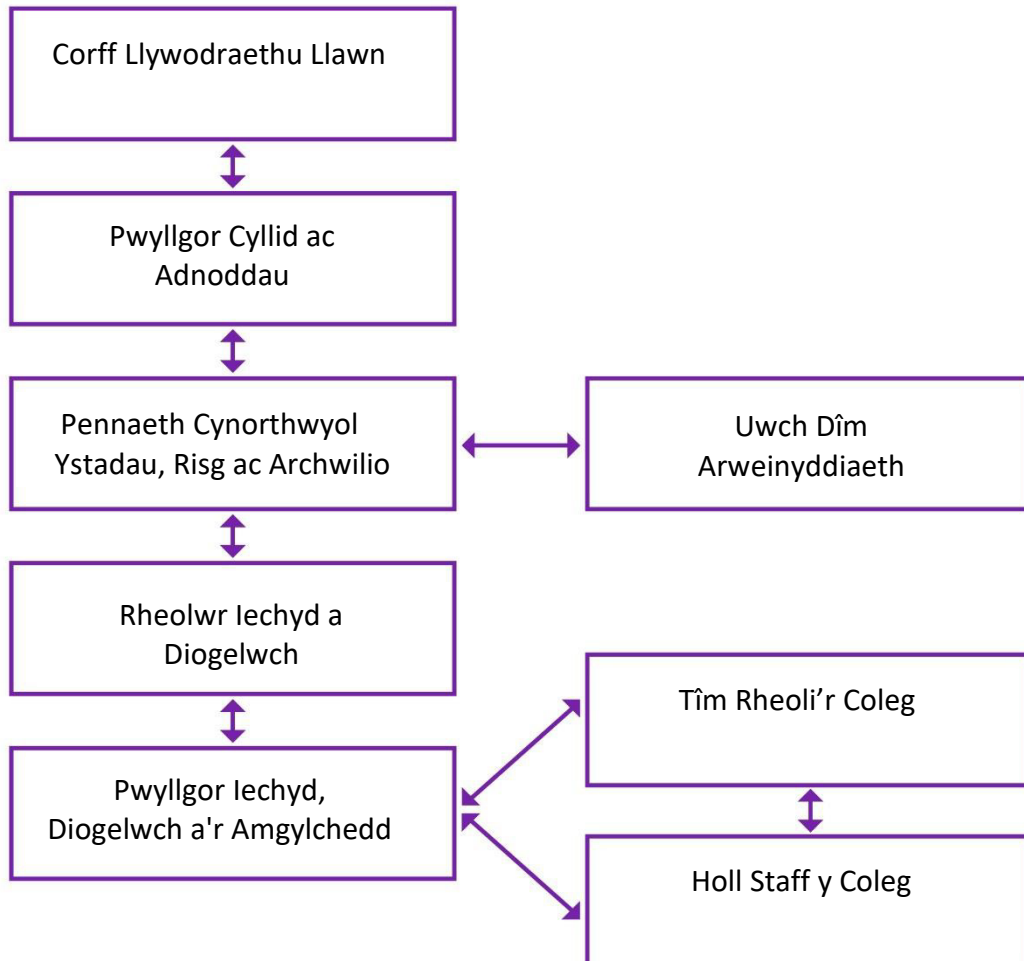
Corff Llywodraethu Llawn

Pwyllgor Cyllid ac Adnoddau

Pennaeth Cynorthwyol Ystadau, Risg ac Archwilio

Uwch Dîm Arweinyddiaeth

Rheolwr Iechyd a Diogelwch

Tîm Rheoli’r Coleg

Pwyllgor Iechyd, Diogelwch a'r Amgylchedd

Holl Staff y Coleg